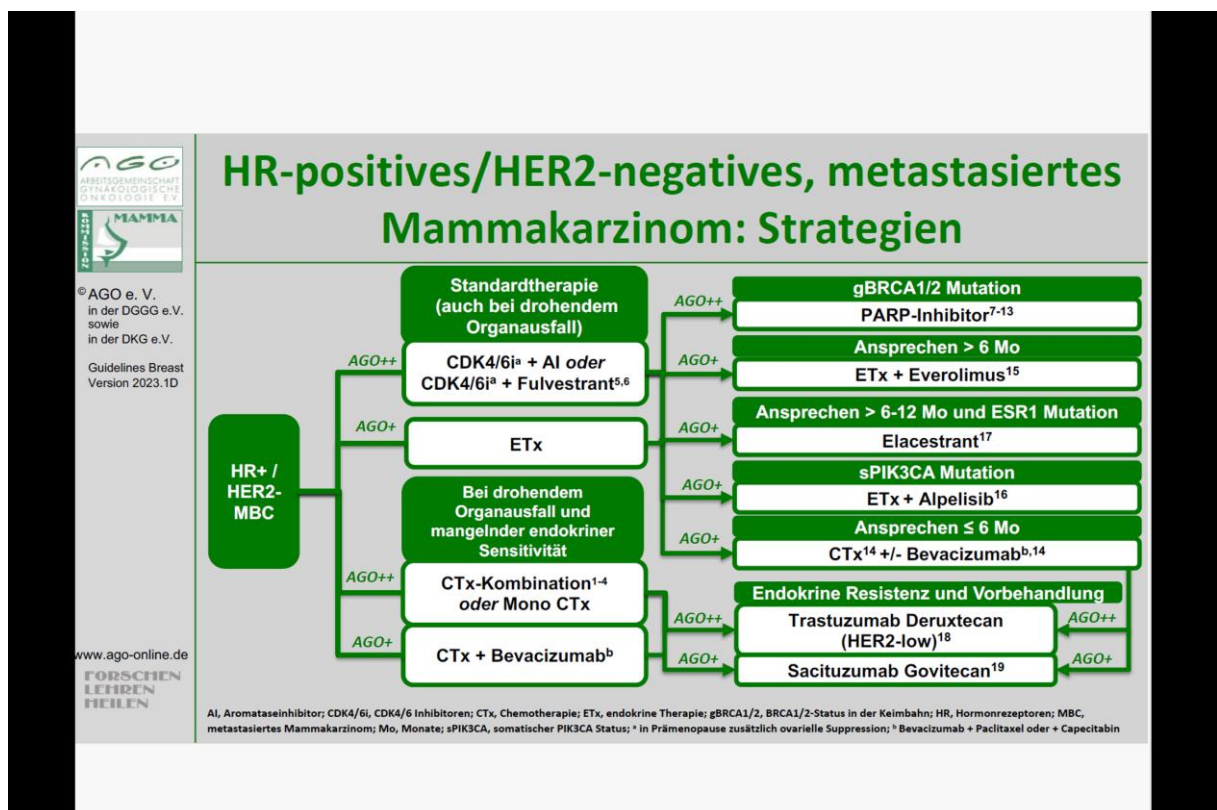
AGO
ARBEITSGEMEINSCHAFT GYNÄKOLOGISCHE ONKOLOGIE E.V.
KOMMISSION MAMMA

HR-positives/HER2-negatives, metastasiertes Mammakarzinom: Strategien

© AGO e. V. in der DGGG e.V. sowie in der DKG e.V.

Guidelines Breast Version 2023.1D

HR+ / HER2- MBC

AGO++

Standardtherapie (auch bei drohendem Organausfall)

CDK4/6i$^{a}$ + AI *oder* CDK4/6i$^{a}$ + Fulvestrant$^{5,6}$

AGO+

ETx

Bei drohendem Organausfall und mangelnder endokriner Sensitivität

AGO++

CTx-Kombination$^{1-4}$ *oder* Mono CTx

AGO+

CTx + Bevacizumab$^{b}$

AGO++

gBRCA1/2 Mutation

PARP-Inhibitor$^{7-13}$

AGO+

Ansprechen > 6 Mo

ETx + Everolimus$^{15}$

AGO+

Ansprechen > 6-12 Mo und ESR1 Mutation

Elacestrant$^{17}$

AGO+

sPIK3CA Mutation

ETx + Alpelisib$^{16}$

AGO+

Ansprechen ≤ 6 Mo

CTx$^{14}$ +/- Bevacizumab$^{b,14}$

Endokrine Resistenz und Vorbehandlung

AGO++

Trastuzumab Deruxtecan (HER2-low)$^{18}$

AGO++

AGO+

Sacituzumab Govitecan$^{19}$

AGO+

www.ago-online.de

FORSCHEN LEHREN HEILEN

AI, Aromataseinhibitor; CDK4/6i, CDK4/6 Inhibitoren; CTx, Chemotherapie; ETx, endokrine Therapie; gBRCA1/2, BRCA1/2-Status in der Keimbahn; HR, Hormonrezeptoren; MBC, metastasiertes Mammakarzinom; Mo, Monate; sPIK3CA, somatischer PIK3CA Status; $^{a}$ in Prämenopause zusätzlich ovarielle Suppression; $^{b}$ Bevacizumab + Paclitaxel oder + Capecitabin